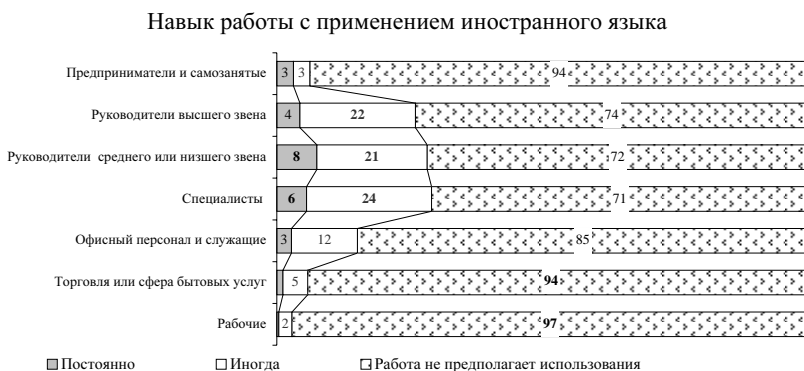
Навык работы с применением иностранного языка

Предприниматели и самозанятые 3 3 94

Руководители высшего звена 4 22 74

Руководители среднего или низшего звена 8 21 72

Специалисты 6 24 71

Офисный персонал и служащие 3 12 85

Торговля или сфера бытовых услуг 5 94

Рабочие 2 97

Постоянно Иногда Работа не предполагает использования